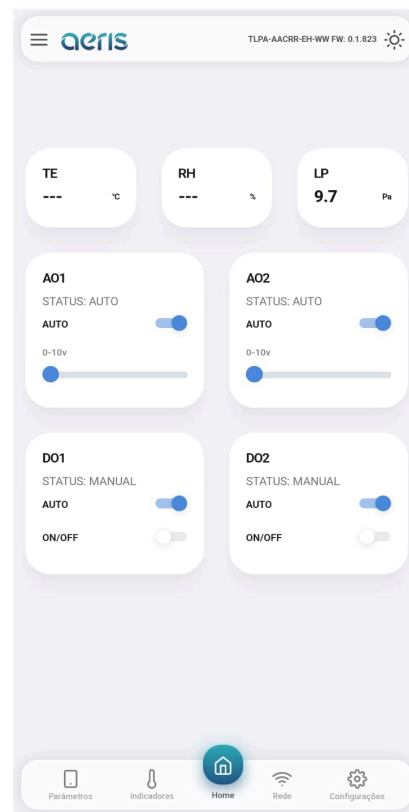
aeris TLPA-AACRR-EH-WW FW: 0.1.823

TE
--- °C

RH
--- %

LP
9.7 Pa

AO1
STATUS: AUTO
AUTO
0-10v

AO2
STATUS: AUTO
AUTO
0-10v

DO1
STATUS: MANUAL
AUTO
ON/OFF

DO2
STATUS: MANUAL
AUTO
ON/OFF

Parâmetros
Indicadores
Home
Rede
Configurações